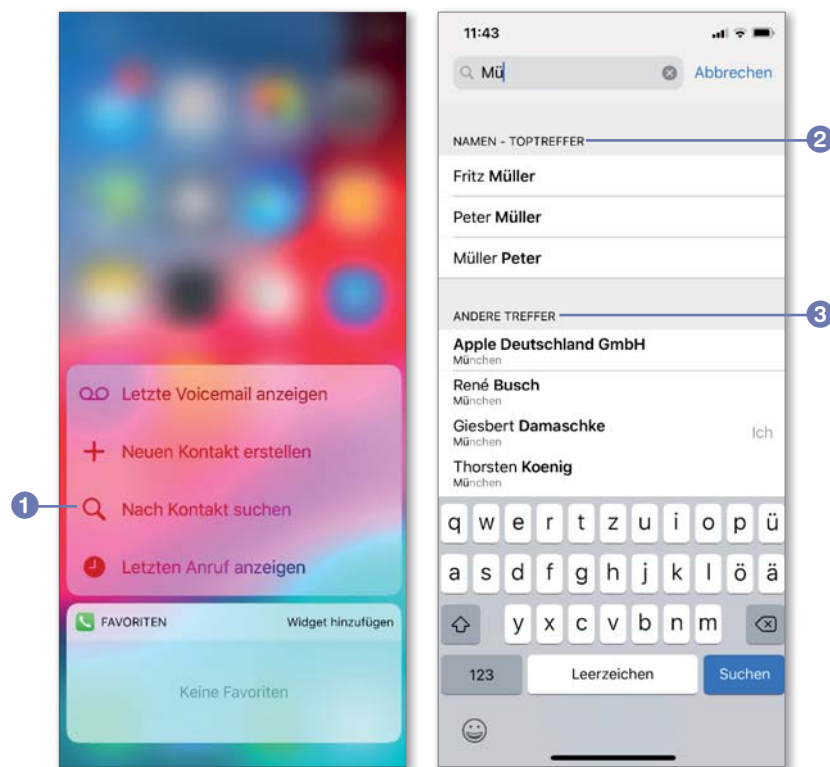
Letzte Voicemail anzeigen

Neuen Kontakt erstellen

1

Nach Kontakt suchen

Letzten Anruf anzeigen

FAVORITEN Widget hinzufügen

Keine Favoriten

11:43

Mü Abbrechen

NAMEN - TOPTREFFER

2

Fritz Müller

Peter Müller

Müller Peter

ANDERE TREFFER

3

Apple Deutschland GmbH
München

René Busch
München

Giesbert Damaschke
München
Ich

Thorsten Koenig
München

q w e r t z u i o p ü

a s d f g h j k l ö ä

y x c v b n m

123 Leerzeichen Suchen